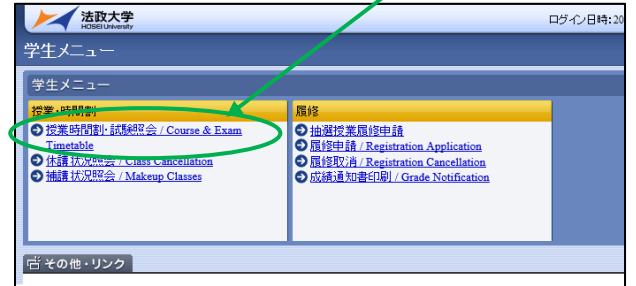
法政大学
HOSEI University

ログイン日時:20

学生メニュー

学生メニュー

授業・時間割

授業時間割・試験照会 / Course & Exam Timetable

休講状況照会 / Class Cancellation

補講状況照会 / Makeup Classes

履修

抽選授業履修申請

履修申請 / Registration Application

履修取消 / Registration Cancellation

成績通知書印刷 / Grade Notification

その他・リンク